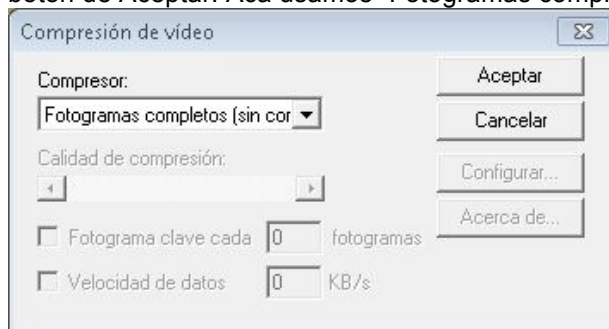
botón de Aceptar. Acá usamos "Fotogramas comp

Compresión de vídeo

Compresor:

Fotogramas completos (sin cor

Aceptar

Cancelar

Calidad de compresión:

Configurar...

Acerca de...

Fotograma clave cada 0 fotogramas

Velocidad de datos 0 KB/s